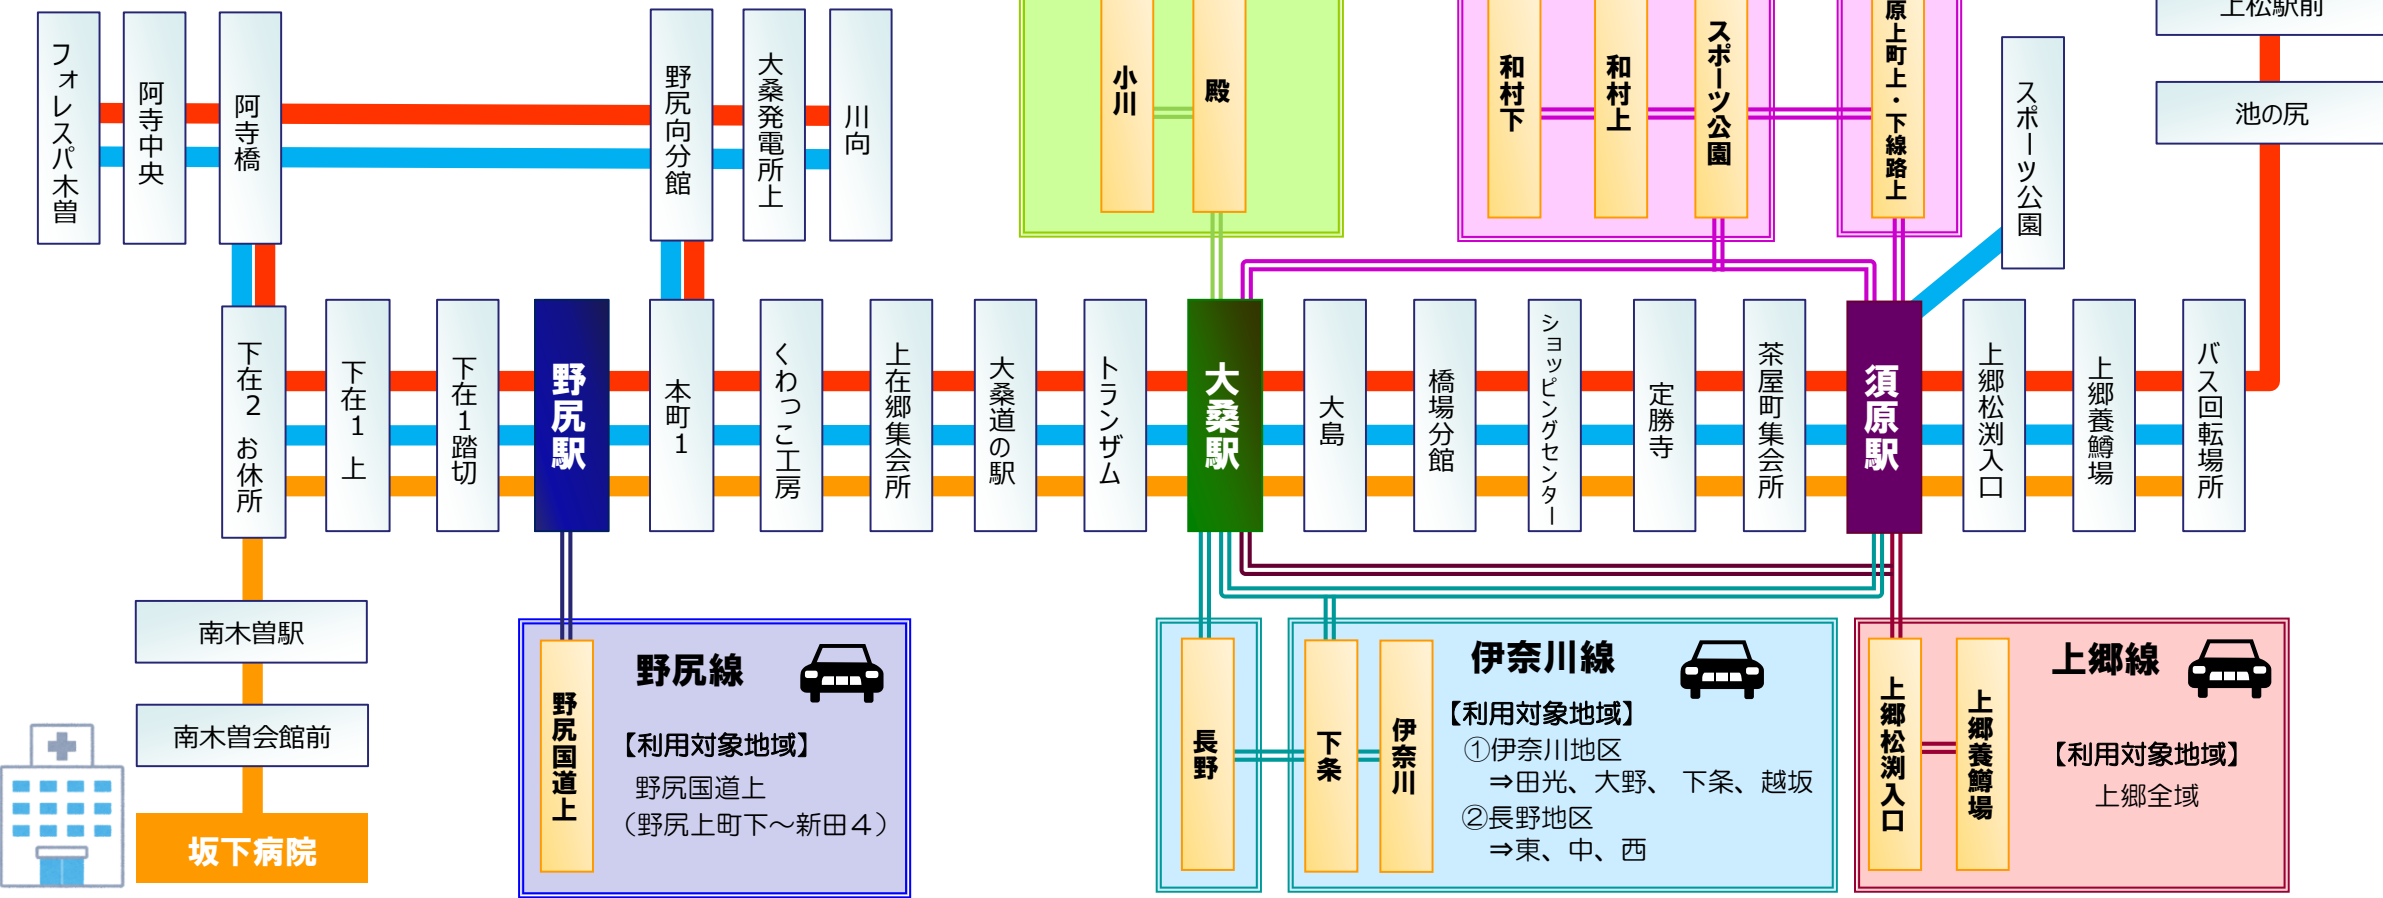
フォレスパ木曽
阿寺中央
阿寺橋
野尻向分館
大桑発電所上
川向
小川
殿
和村下
和村上
スポーツ公園
原上町上・下線路上
上松駅前
池の尻
スポーツ公園
下在2お休所
下在1上
下在1踏切
野尻駅
本町1
くわっこ工房
上在郷集会所
大桑道の駅
トランザム
大桑駅
大島
橋場分館
ショッピングセンター
定勝寺
茶屋町集会所
須原駅
上郷松渕入口
上郷養鱒場
バス回転場所
南木曽駅
南木曽会館前
坂下病院
野尻国道上
野尻線
【利用対象地域】
野尻国道上
（野尻上町下～新田４）
長野
下条
伊奈川
伊奈川線
【利用対象地域】
①伊奈川地区
⇒田光、大野、 下条、越坂
②長野地区
⇒東、中、西
上郷松渕入口
上郷養鱒場
上郷線
【利用対象地域】
上郷全域